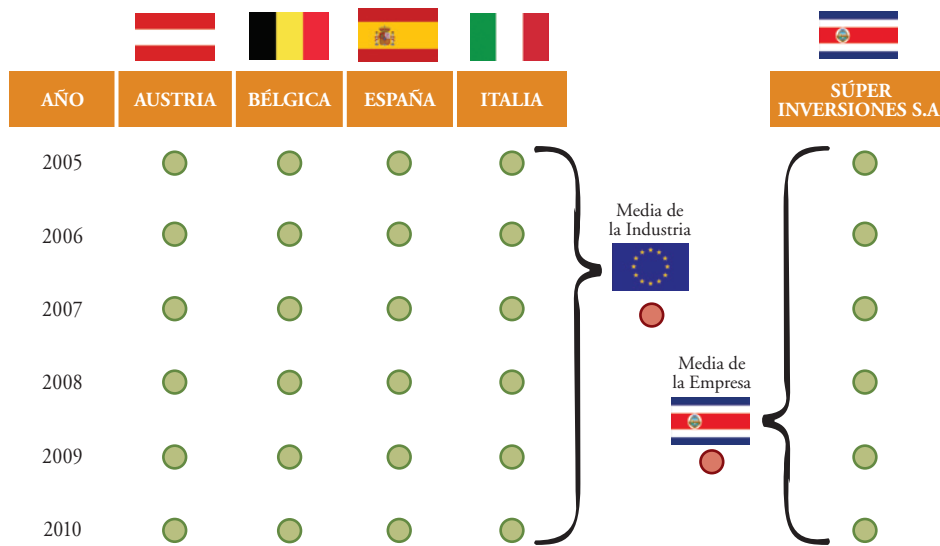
| AÑO | AUSTRIA | BÉLGICA | ESPAÑA | ITALIA | SÚPER INVERSIONES S.A |
|---|---|---|---|---|---|
| 2005 | | | | | |
| 2006 | | | | | |
| 2007 | | | | | |
| 2008 | | | | | |
| 2009 | | | | | |
| 2010 | | | | | |

Media de la Industria

Media de la Empresa